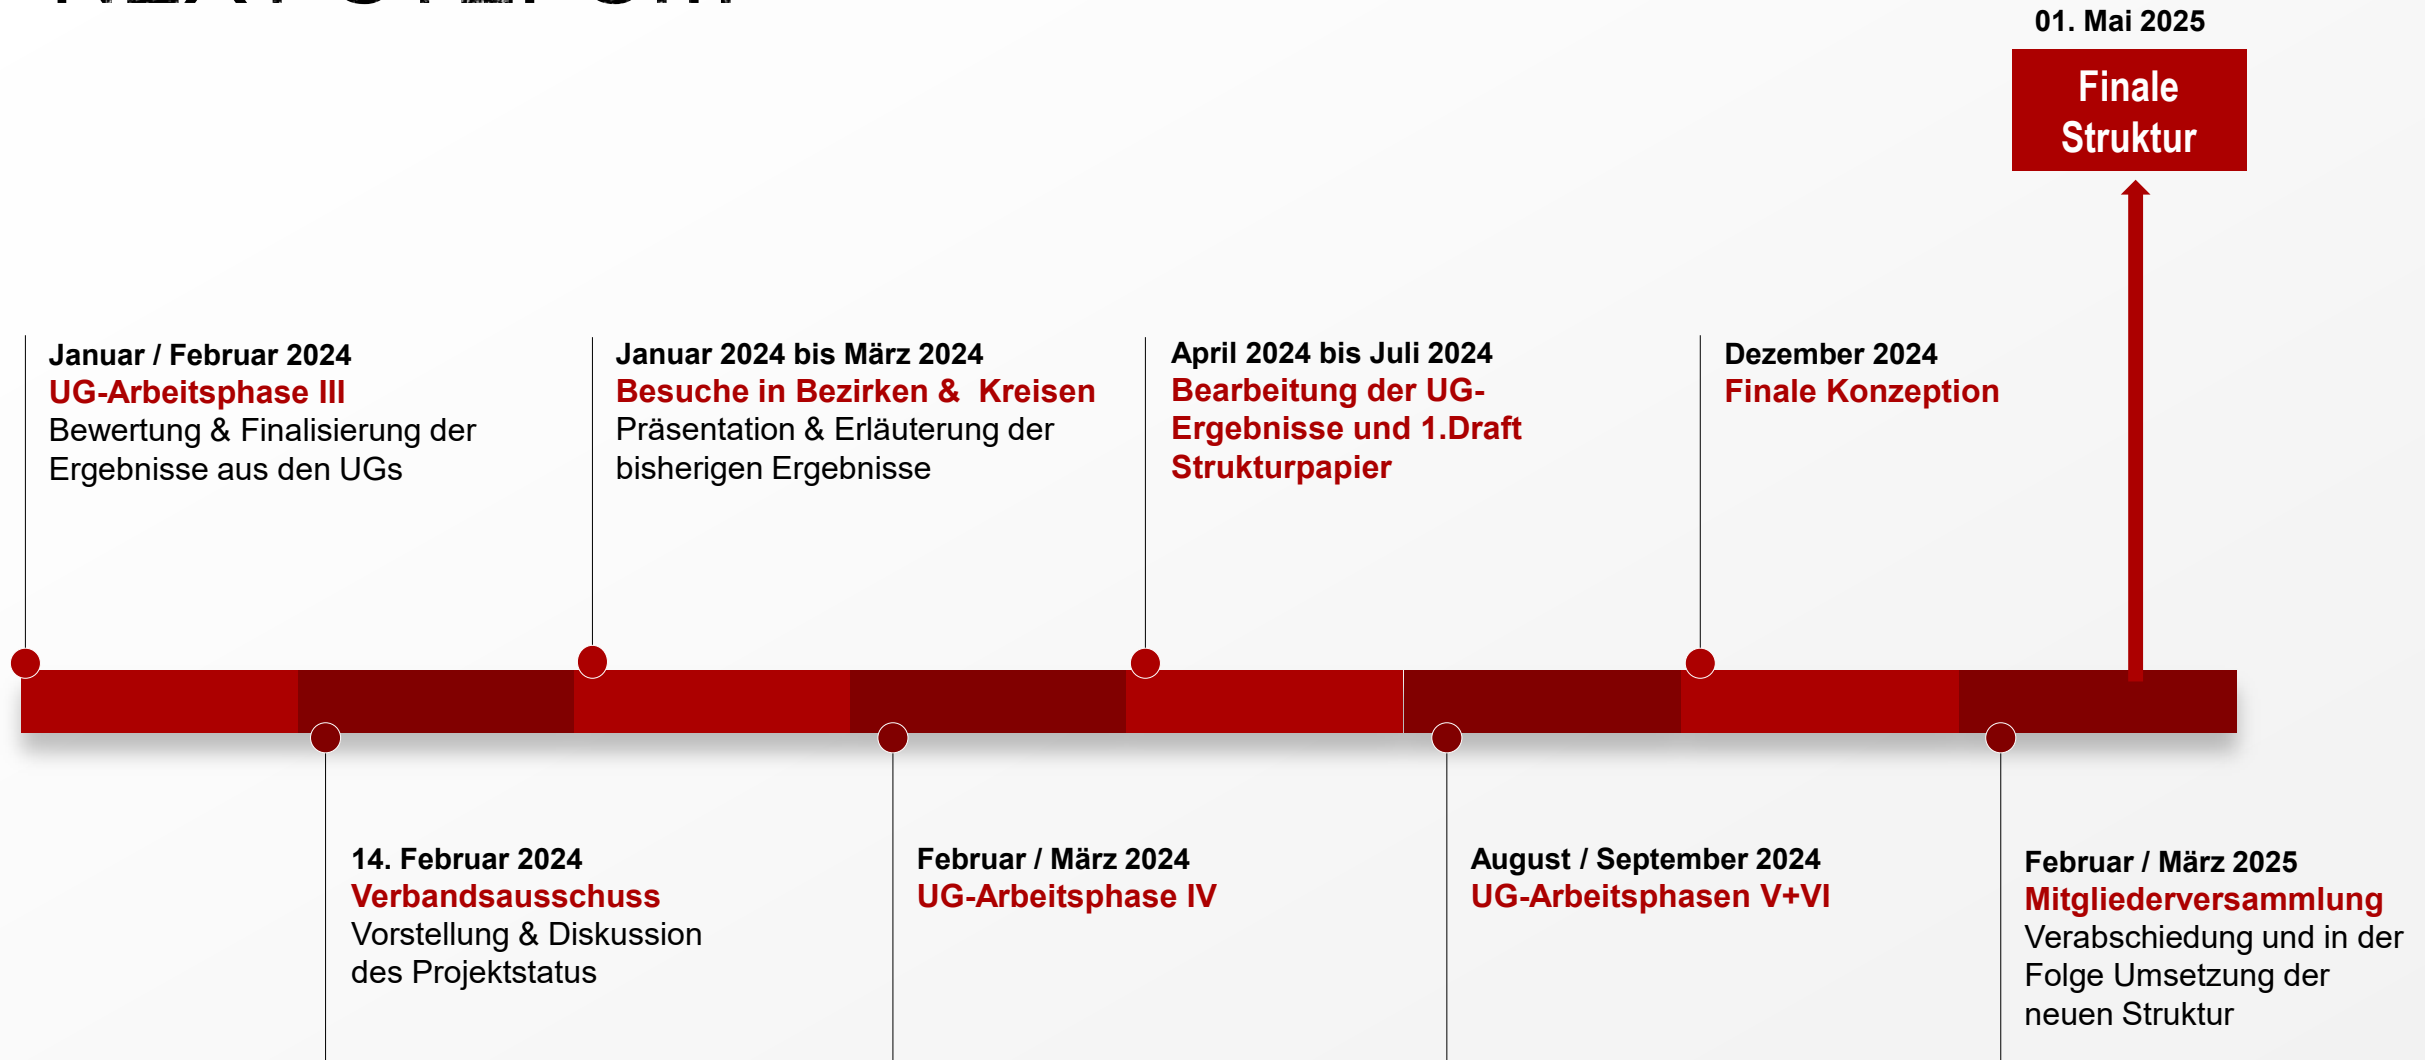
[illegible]

01. Mai 2025

Finale Struktur

Januar / Februar 2024
UG-Arbeitsphase III
Bewertung & Finalisierung der Ergebnisse aus den UGs

Januar 2024 bis März 2024
Besuche in Bezirken & Kreisen
Präsentation & Erläuterung der bisherigen Ergebnisse

April 2024 bis Juli 2024
Bearbeitung der UG-Ergebnisse und 1.Draft Strukturpapier

Dezember 2024
Finale Konzeption

14. Februar 2024
Verbandsausschuss
Vorstellung & Diskussion des Projektstatus

Februar / März 2024
UG-Arbeitsphase IV

August / September 2024
UG-Arbeitsphasen V+VI

Februar / März 2025
Mitgliederversammlung
Verabschiedung und in der Folge Umsetzung der neuen Struktur